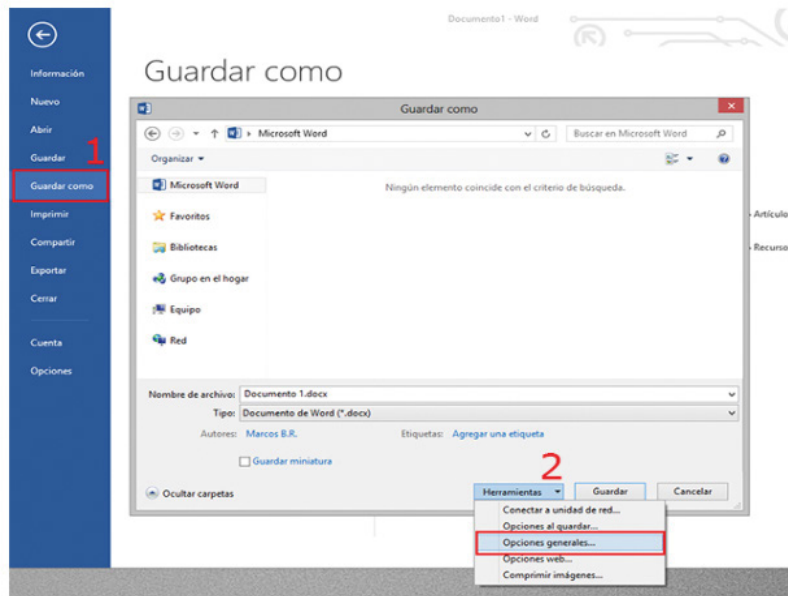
Documento1 - Word

Información
Nuevo
Abrir
Guardar
Guardar como
Imprimir
Compartir
Exportar
Cerrar
Cuenta
Opciones

1

Guardar como

Guardar como

Microsoft Word

Buscar en Microsoft Word

Organizar

Microsoft Word
Favoritos
Bibliotecas
Grupo en el hogar
Equipo
Red

Ningún elemento coincide con el criterio de búsqueda.

Artículo
Recurso

Nombre de archivo: Documento 1.docx
Tipo: Documento de Word (*.docx)
Autores: Marcos B.R.
Etiquetas: Agregar una etiqueta

Guardar miniatura

2

Ocultar carpetas

Herramientas
Guardar
Cancelar

Conectar a unidad de red...
Opciones al guardar...
Opciones generales...
Opciones web...
Comprimir imágenes...